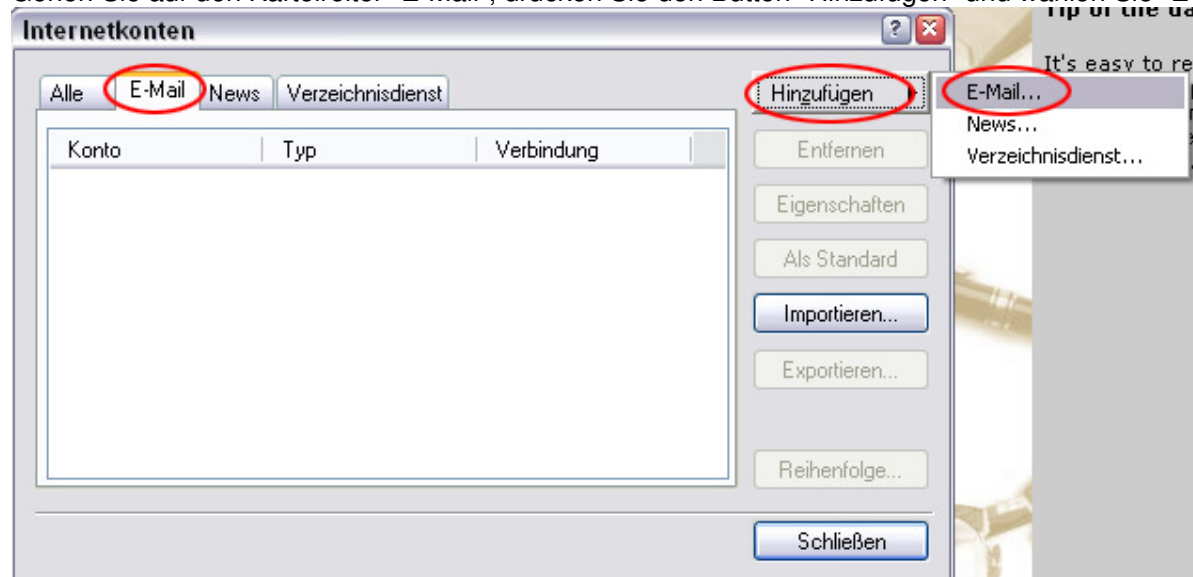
Internetkonten

Alle | E-Mail | News | Verzeichnisdienst

| Konto | Typ | Verbindung |
|---|---|---|

Hinzufügen

Entfernen

Eigenschaften

Als Standard

Importieren...

Exportieren...

Reihenfolge...

Schließen

E-Mail...

News...

Verzeichnisdienst...

It's easy to re